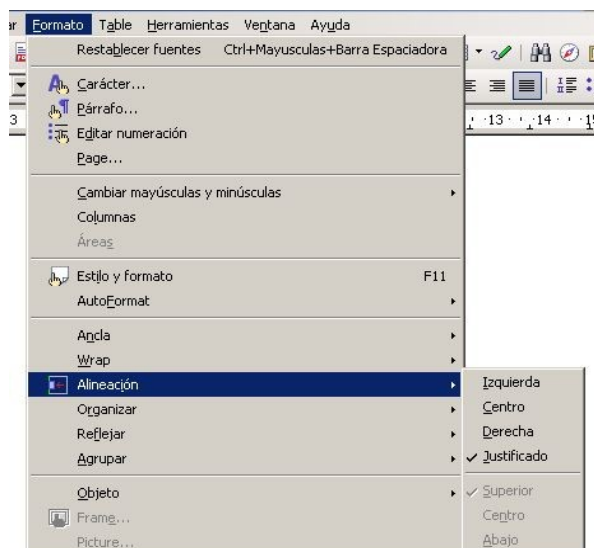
ar Formato Table Herramientas Ventana Ayuda

Restablecer fuentes Ctrl+Mayusculas+Barra Espaciadora

Carácter...
Párrafo...
Editar numeración
Page...

Cambiar mayúsculas y minúsculas
Columnas
Áreas

Estilo y formato F11
AutoFormat

Ancla
Wrap
Alineación
Organizar
Reflejar
Agrupar

Objeto
Frame...
Picture...

Izquierda
Centro
Derecha
✓ Justificado

✓ Superior
Centro
Abajo

3
13 · · 14 · · 1